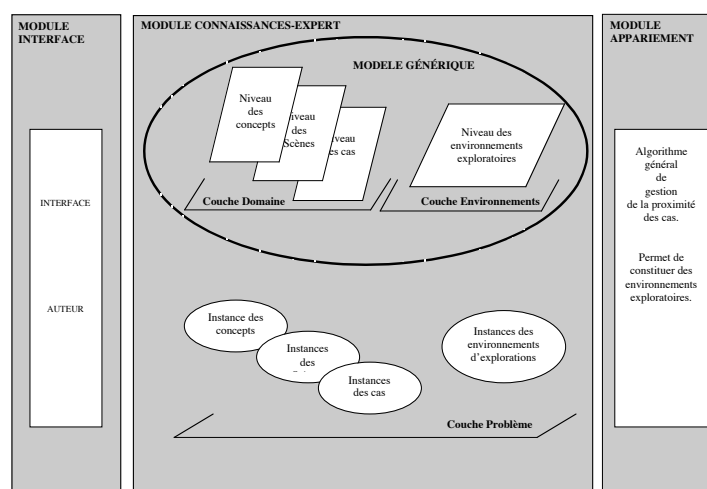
MODULE INTERFACE

INTERFACE

AUTEUR

MODULE CONNAISSANCES-EXPERT

MODELE GÉNÉRIQUE

Niveau des concepts

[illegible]iveau des Scènes

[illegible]iveau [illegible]es cas

Niveau des environnements exploratoires

Couche Domaine

Couche Environnements

Instance des concepts

Instances des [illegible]

Instances des cas

Instances des environnements d'explorations

Couche Problème

MODULE APPARIEMENT

Algorithme général de gestion de la proximité des cas.

Permet de constituer des environnements exploratoires.